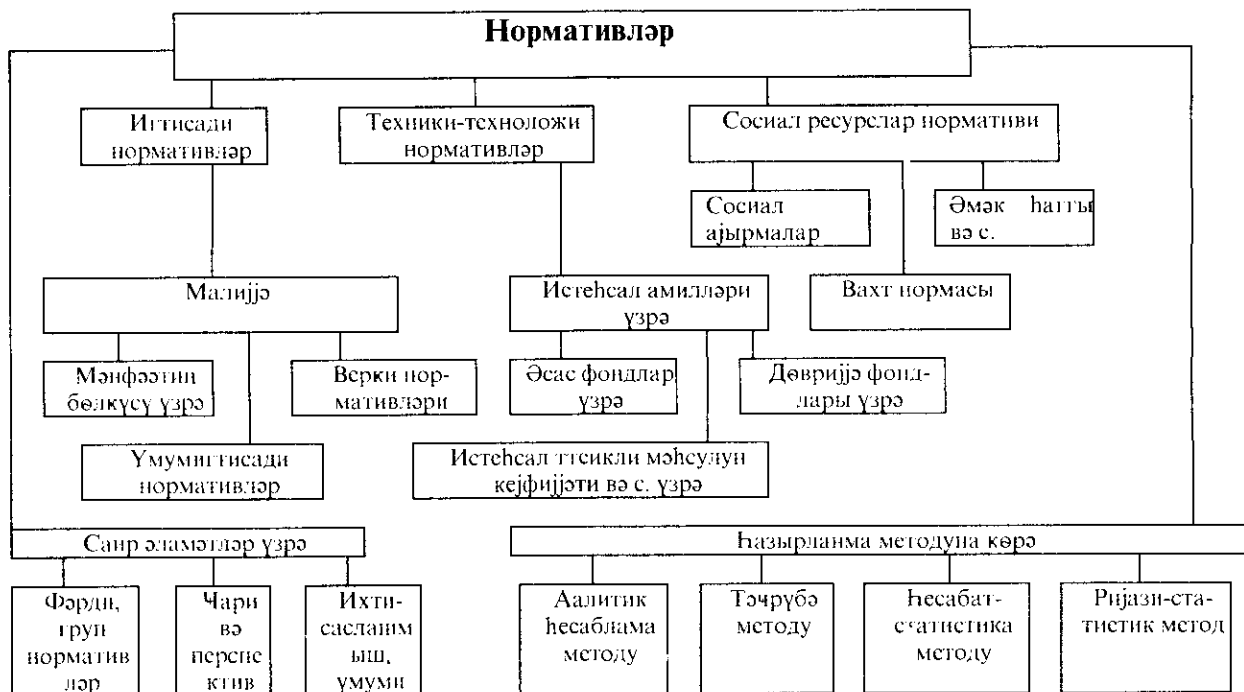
Нормативләр

Игтисади нормативләр

Техники-технологи нормативләр

Сосиал ресурслар нормативи

Сосиал ајырмалар

Әмәк һаггы вә с.

Малијјә

Истеһсал амилләри үзрә

Вахт нормасы

Мәнфәәтин бөлкүсү үзрә

Верки нормативләри

Әсас фондлар үзрә

Дөврijјә фондлары үзрә

Үмумигтисади нормативләр

Истеһсал тсикли мәһсулун кејфијјәти вә с. үзрә

Саир әламәтләр үзрә

Һазырланма методуна көрә

Фәрди, груп норматив ләр

Чари вә перспе ктив

Ихтисасланмыш, үмуми

Аалитик һесаблама методу

Тәчрүбә методу

Һесабат-статистика методу

Ријази-статистик метод